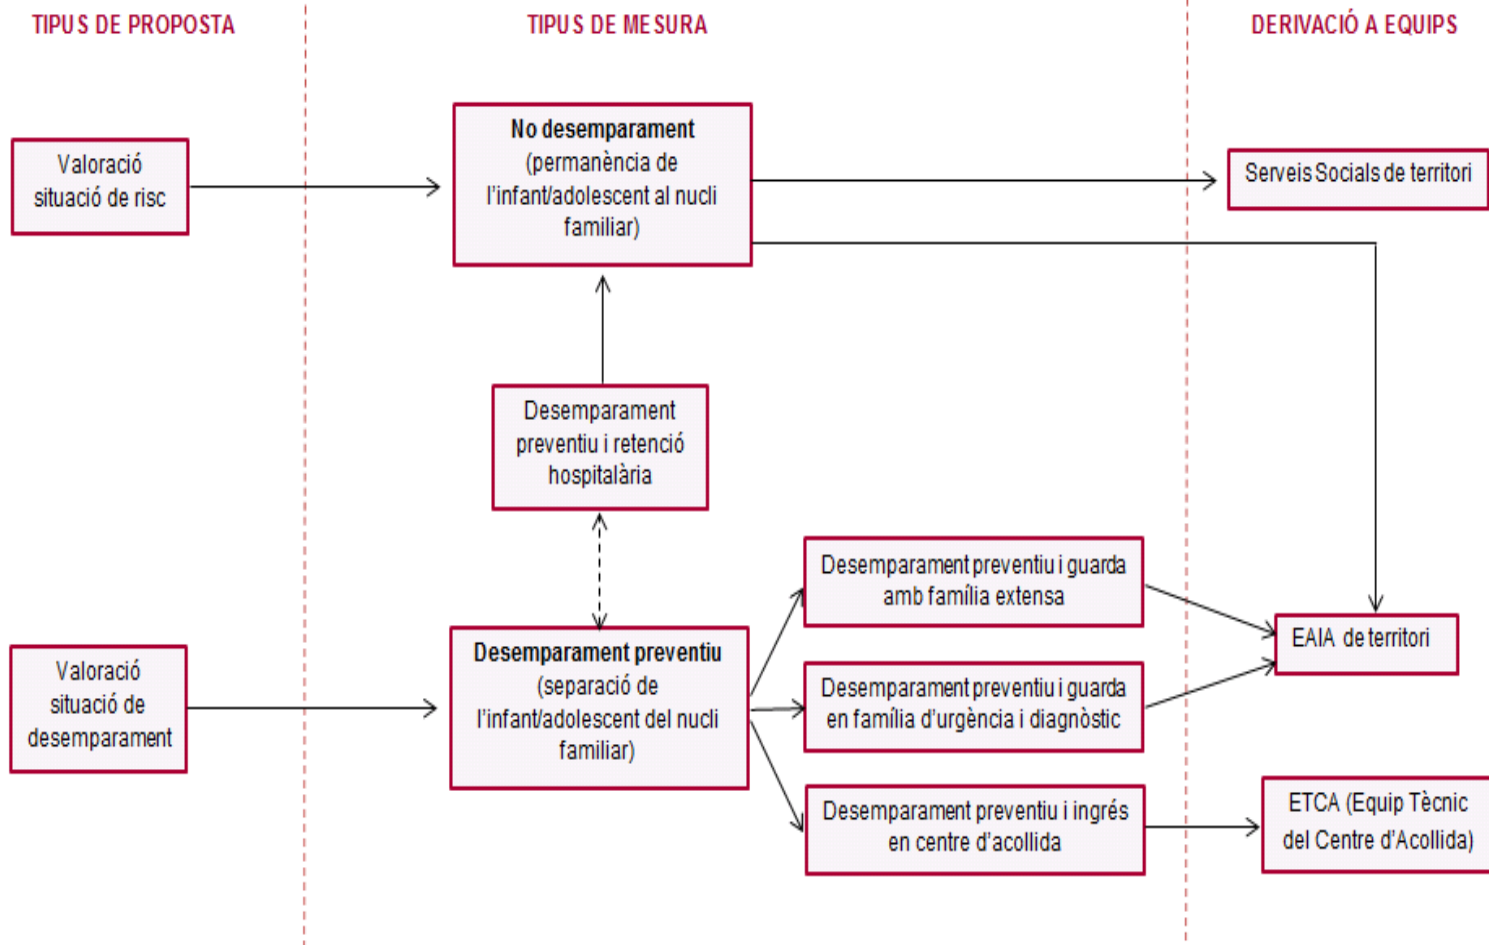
TIPUS DE PROPOSTA

TIPUS DE MESURA

DERIVACIÓ A EQUIPS

Valoració situació de risc

No desemparament (permanència de l'infant/adolescent al nucli familiar)

Serveis Socials de territori

Desemparament preventiu i retenció hospitalària

Desemparament preventiu i guarda amb família extensa

EAIA de territori

Valoració situació de desemparament

Desemparament preventiu (separació de l'infant/adolescent del nucli familiar)

Desemparament preventiu i guarda en família d'urgència i diagnòstic

Desemparament preventiu i ingrés en centre d'acollida

ETCA (Equip Tècnic del Centre d'Acollida)